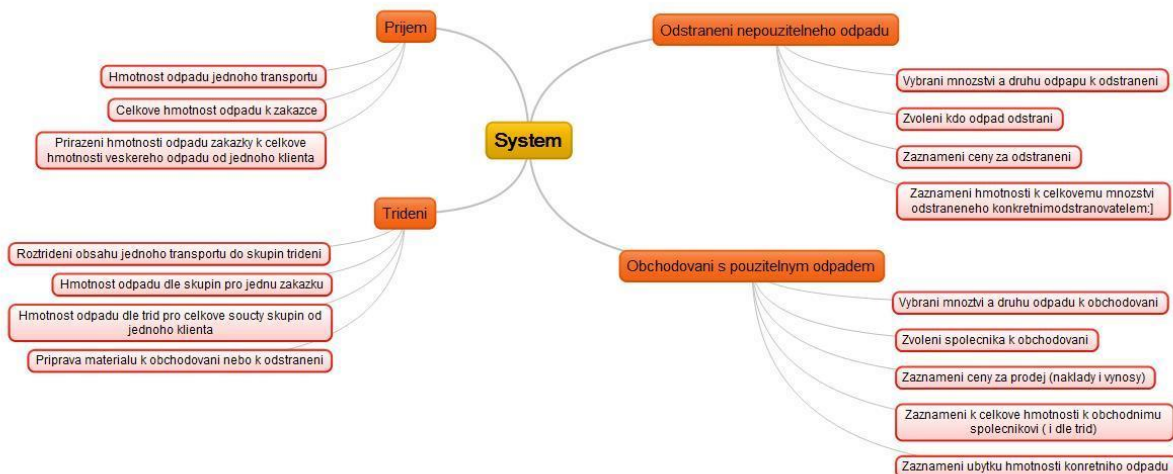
System

Prijem

Hmotnost odpadu jednoho transportu

Celkove hmotnost odpadu k zakazce

Prirazeni hmotnosti odpadu zakazky k celkove hmotnosti veskereho odpadu od jednoho klienta

Trideni

Roztrideni obsahu jednoho transportu do skupin trideni

Hmotnost odpadu dle skupin pro jednu zakazku

Hmotnost odpadu dle trid pro celkove soucty skupin od jednoho klienta

Priprava materialu k obchodovani nebo k odstraneni

Odstraneni nepouzitelneho odpadu

Vybrani mnozstvi a druhu odpapu k odstraneni

Zvoleni kdo odpad odstrani

Zaznameni ceny za odstraneni

Zaznameni hmotnosti k celkovemu mnozstvi odstraneneho konkretnimodstranovatelem:]

Obchodovani s pouzitelnym odpadem

Vybrani mnozstvi a druhu odpadu k obchodovani

Zvoleni spolecnika k obchodovani

Zaznameni ceny za prodej (naklady i vynosy)

Zaznameni k celkove hmotnosti k obchodnimu spolecnikovi ( i dle trid)

Zaznameni ubytku hmotnosti konretniho odpadu